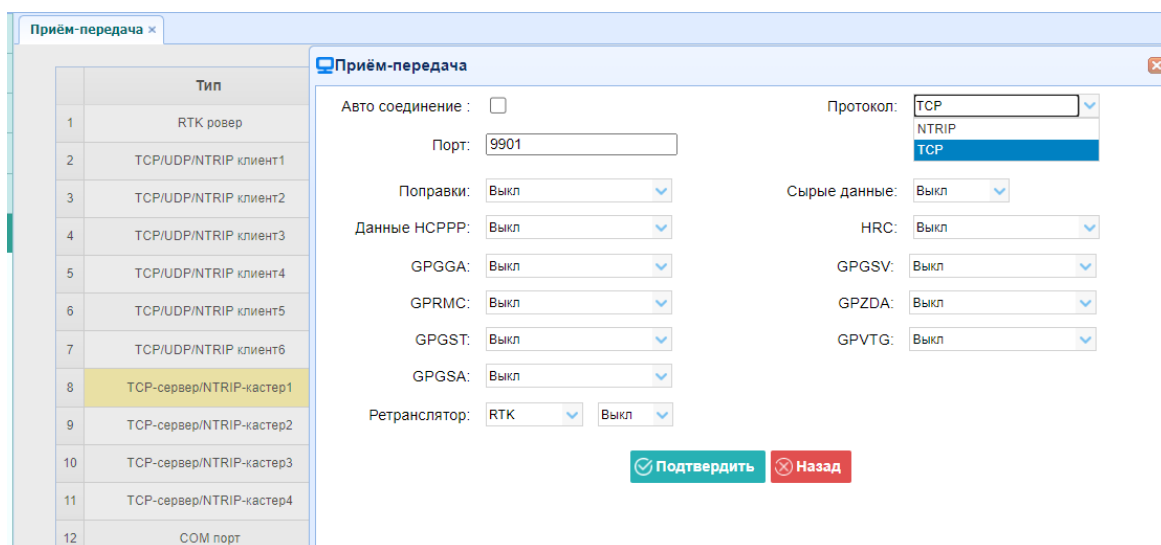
Приём-передача ×

| | Тип |
|---|---|
| 1 | RTK ровер |
| 2 | TCP/UDP/NTRIP клиент1 |
| 3 | TCP/UDP/NTRIP клиент2 |
| 4 | TCP/UDP/NTRIP клиент3 |
| 5 | TCP/UDP/NTRIP клиент4 |
| 6 | TCP/UDP/NTRIP клиент5 |
| 7 | TCP/UDP/NTRIP клиент6 |
| 8 | TCP-сервер/NTRIP-кастер1 |
| 9 | TCP-сервер/NTRIP-кастер2 |
| 10 | TCP-сервер/NTRIP-кастер3 |
| 11 | TCP-сервер/NTRIP-кастер4 |
| 12 | COM порт |

Приём-передача

Авто соединение :

Протокол: TCP
NTRIP
TCP

Порт: 9901

Поправки: Выкл
Сырые данные: Выкл
Данные HCPPP: Выкл
HRC: Выкл
GPGGA: Выкл
GPGSV: Выкл
GPRMC: Выкл
GPZDA: Выкл
GPGST: Выкл
GPVTG: Выкл
GPGSA: Выкл
Ретранслятор: RTK Выкл

Подтвердить
Назад